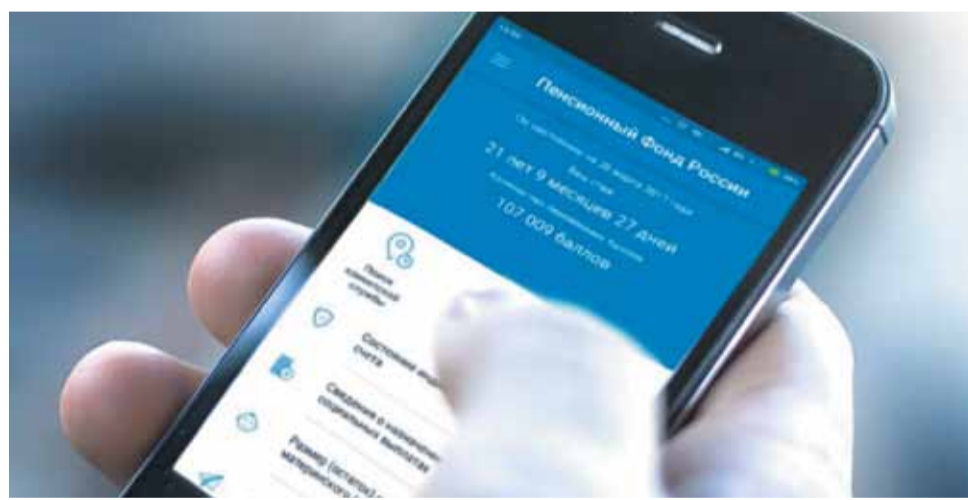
Пенсионный Фонд России

По состоянию на 28 марта 2017 года

Ваш стаж

21 лет 9 месяцев 27 дней

Количество пенсионных баллов

107.009 баллов

Поиск клиентской службы

Состояние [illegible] счета

Сведения о назначенных социальных выплатах

Размер (остаток) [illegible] материнского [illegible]